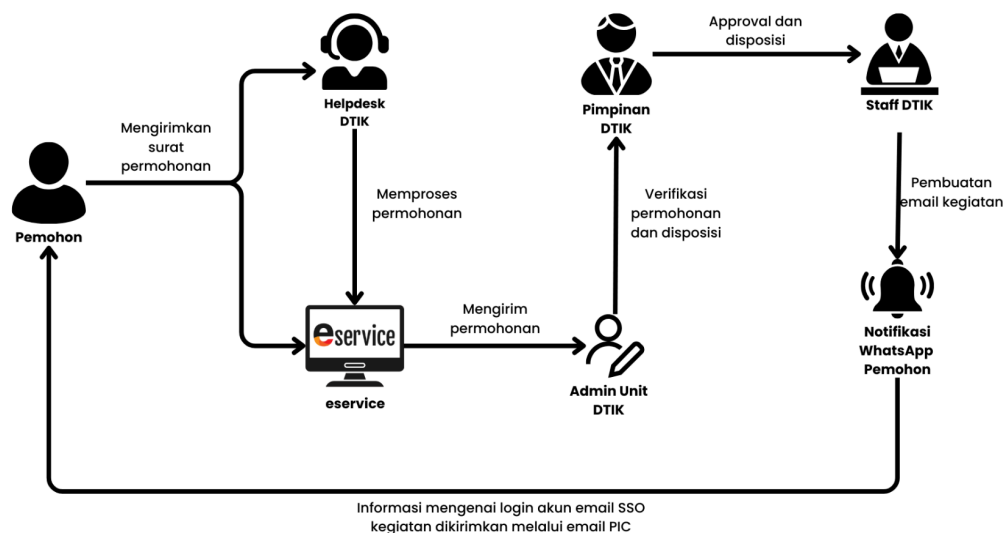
Helpdesk DTIK

Pimpinan DTIK

Approval dan disposisi

Staff DTIK

Mengirimkan surat permohonan

Pemohon

Memproses permohonan

Verifikasi permohonan dan disposisi

Pembuatan email kegiatan

eservice

Mengirim permohonan

Admin Unit DTIK

Notifikasi WhatsApp Pemohon

eservice

Informasi mengenai login akun email SSO kegiatan dikirimkan melalui email PIC